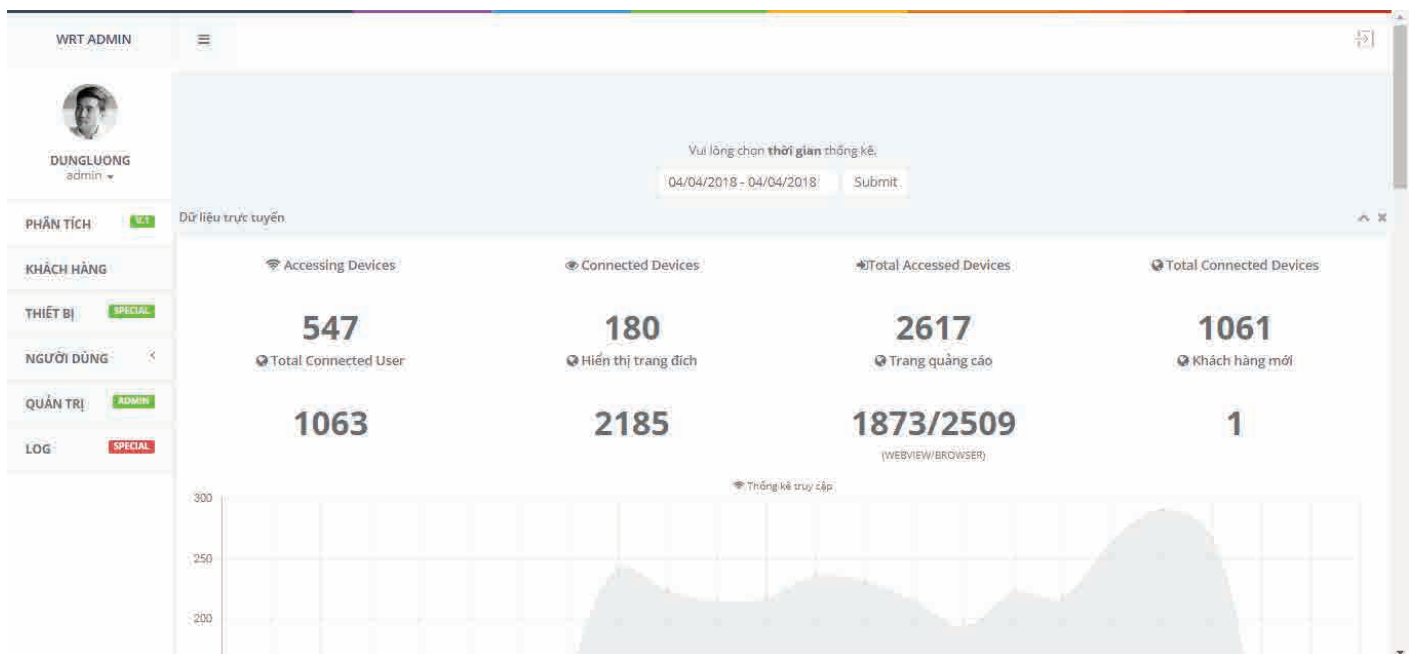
WRT ADMIN

DUNGLUONG
admin

PHÂN TÍCH V.1
KHÁCH HÀNG
THIẾT BỊ SPECIAL
NGƯỜI DÙNG
QUẢN TRỊ ADMIN
LOG SPECIAL

Vui lòng chọn **thời gian** thống kê.
04/04/2018 - 04/04/2018 Submit

Dữ liệu trực tuyến

Accessing Devices
547

Connected Devices
180

Total Accessed Devices
2617

Total Connected Devices
1061

Total Connected User
1063

Hiển thị trang đích
2185

Trang quảng cáo
1873/2509
(WEBVIEW/BROWSER)

Khách hàng mới
1

Thống kê truy cập
300
250
200